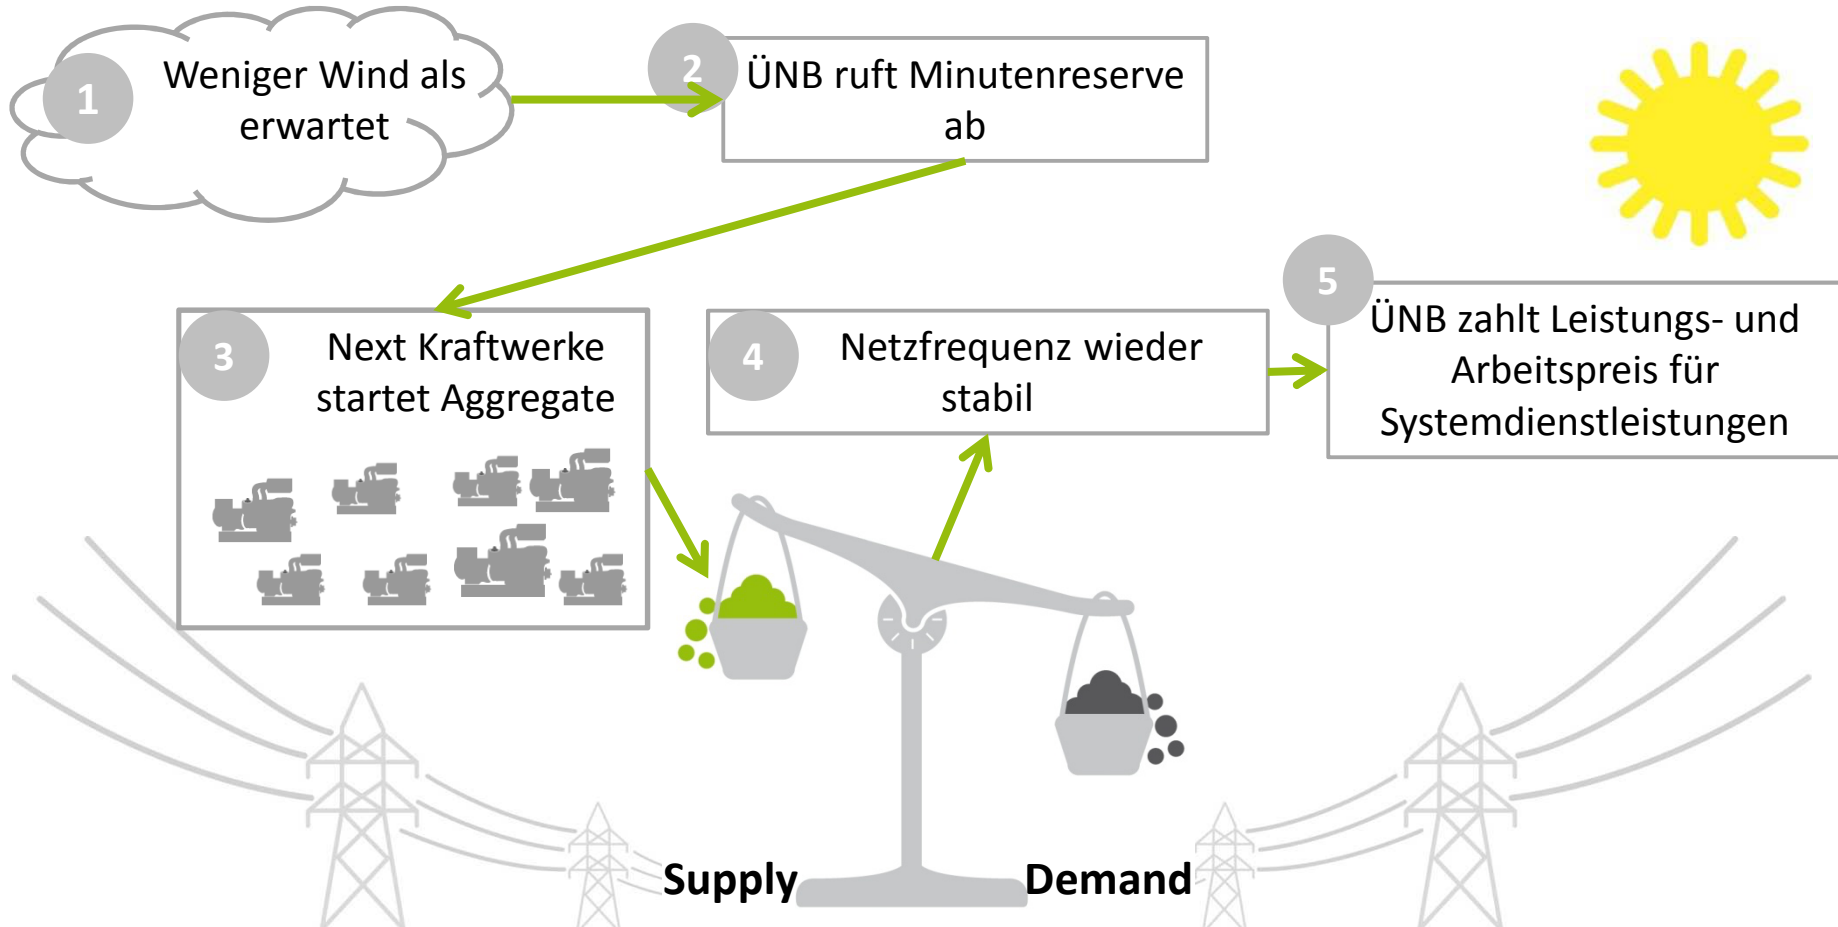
1 Weniger Wind als erwartet

2 ÜNB ruft Minutenreserve ab

3 Next Kraftwerke startet Aggregate

4 Netzfrequenz wieder stabil

5 ÜNB zahlt Leistungs- und Arbeitspreis für Systemdienstleistungen

Supply

Demand